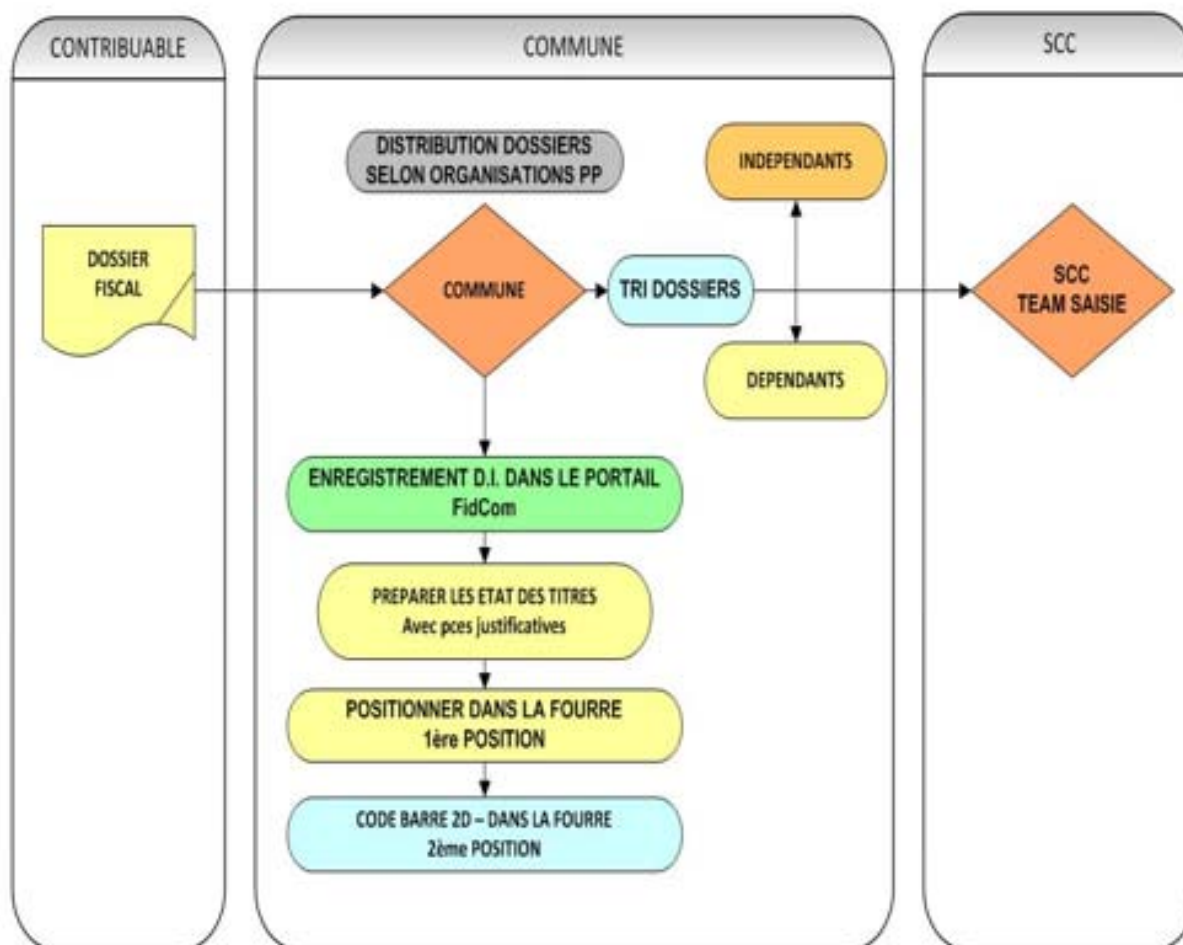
CONTRIBUABLE

COMMUNE

SCC

DISTRIBUTION DOSSIERS SELON ORGANISATIONS PP

INDEPENDANTS

DOSSIER FISCAL

COMMUNE

TRI DOSSIERS

SCC TEAM SAISIE

DEPENDANTS

ENREGISTREMENT D.I. DANS LE PORTAIL FidCom

PREPARER LES ETAT DES TITRES Avec pces justificatives

POSITIONNER DANS LA FOURRE 1ère POSITION

CODE BARRE 2D – DANS LA FOURRE 2ème POSITION